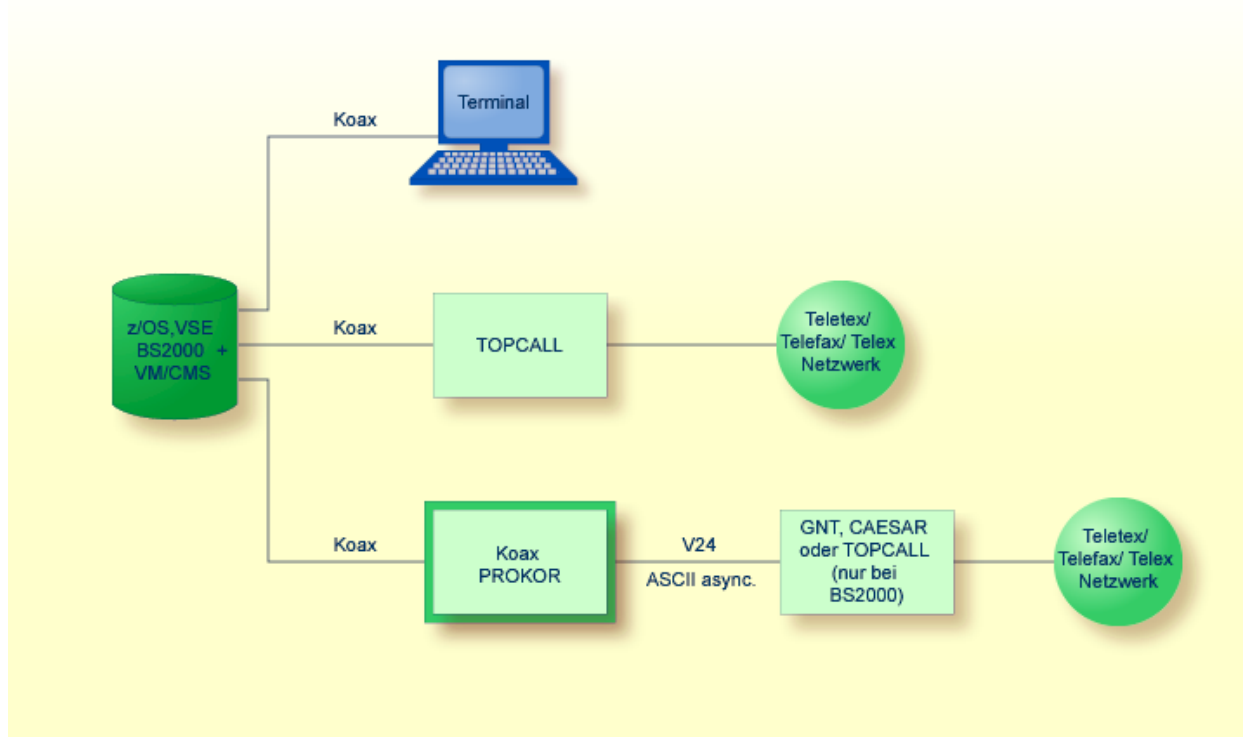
Koax

Terminal

z/OS,VSE
BS2000 +
VM/CMS

Koax

TOPCALL

Teletex/
Telefax/ Telex
Netzwerk

Koax

Koax
PROKOR

V24

ASCII async.

GNT, CAESAR
oder TOPCALL
(nur bei
BS2000)

Teletex/
Telefax/ Telex
Netzwerk